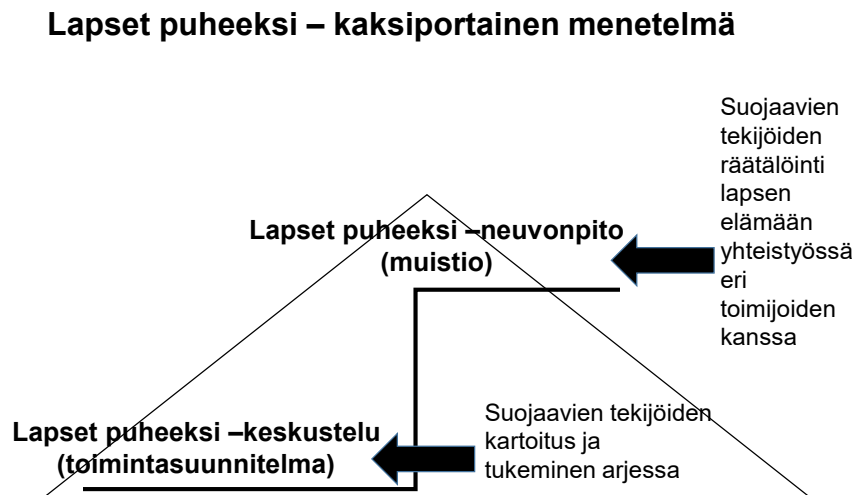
Lapset puheeksi – kaksiportainen menetelmä

Suojaavien tekijöiden räätälöinti lapsen elämään yhteistyössä eri toimijoiden kanssa

Lapset puheeksi –neuvonpito (muistio)

Suojaavien tekijöiden kartoitus ja tukeminen arjessa

Lapset puheeksi –keskustelu (toimintasuunnitelma)